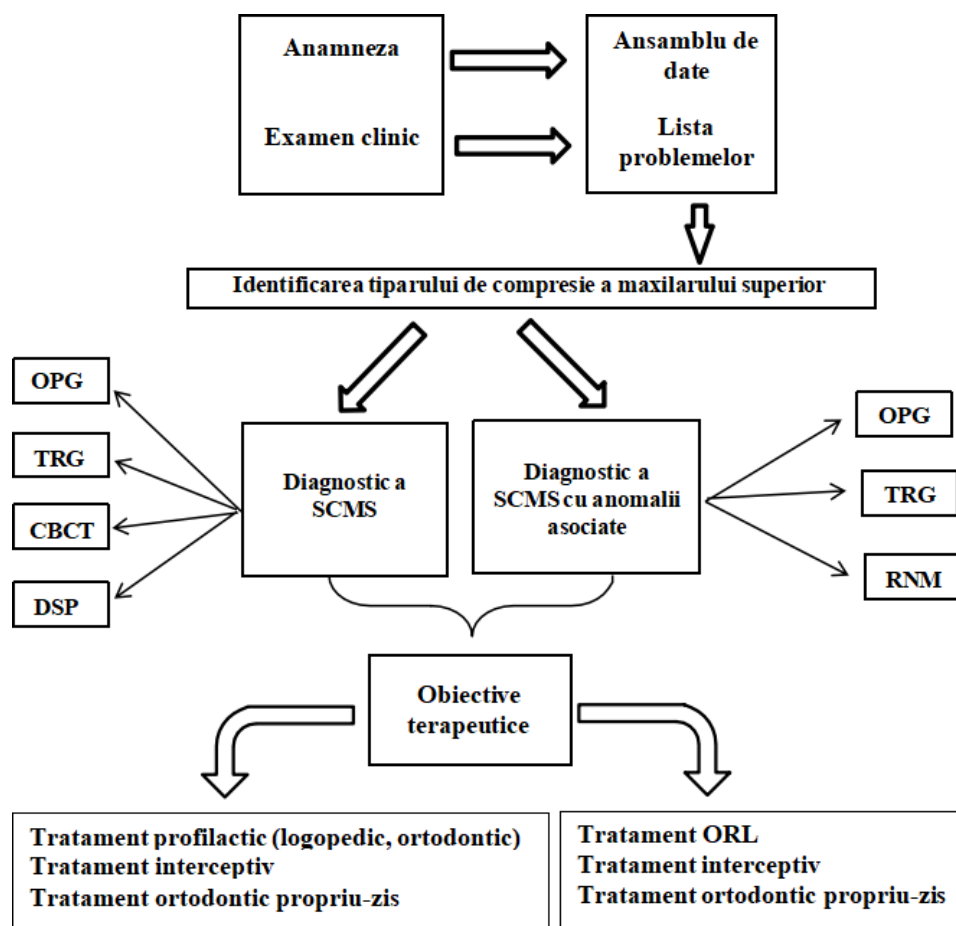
Anamneza

Examen clinic

Ansamblu de date

Lista problemelor

Identificarea tiparului de compresie a maxilarului superior

OPG

TRG

CBCT

DSP

Diagnostic a SCMS

Diagnostic a SCMS cu anomalii asociate

OPG

TRG

RNM

Obiective terapeutice

Tratament profilactic (logopedic, ortodontic)
Tratament interceptiv
Tratament ortodontic propriu-zis

Tratament ORL
Tratament interceptiv
Tratament ortodontic propriu-zis